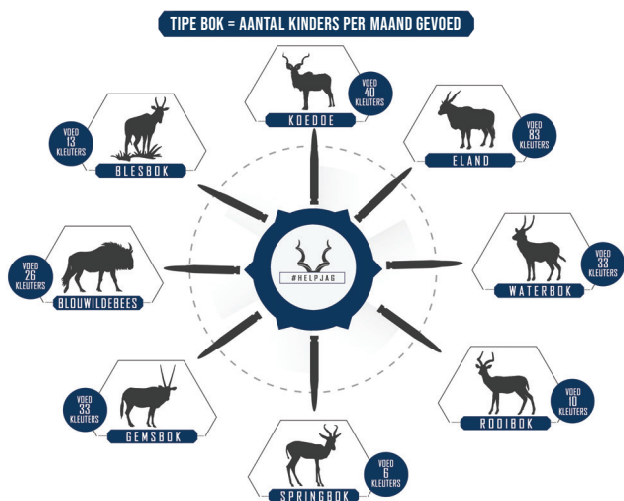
TIPE BOK = AANTAL KINDERS PER MAAND GEVOED

VOED 40 KLEUTERS
KOEDOE

VOED 13 KLEUTERS
BLESBOK

VOED 83 KLEUTERS
ELAND

#HELPJAG

VOED 26 KLEUTERS
BLOUWILDEBEES

VOED 33 KLEUTERS
WATERBOK

VOED 33 KLEUTERS
GEMSBOK

VOED 10 KLEUTERS
ROOIBOK

VOED 6 KLEUTERS
SPRINGBOK